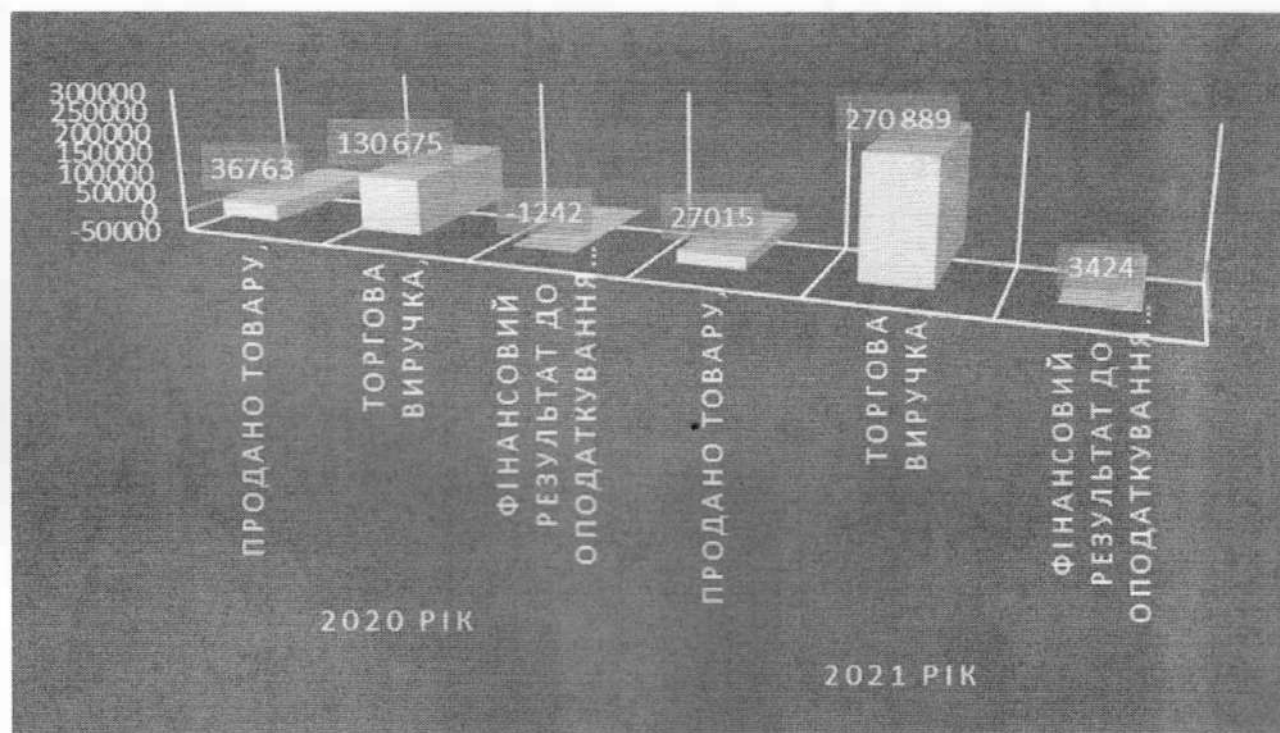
300000
250000
200000
150000
100000
50000
0
-50000

36763
130 675
-1242
27015
270 889
3424

ПРОДАНО ТОВАРУ,
ТОРГОВА ВИРУЧКА,
ФІНАНСОВИЙ РЕЗУЛЬТАТ ДО ОПОДАТКУВАННЯ...
ПРОДАНО ТОВАРУ,
ТОРГОВА ВИРУЧКА
ФІНАНСОВИЙ РЕЗУЛЬТАТ ДО ОПОДАТКУВАННЯ...

2020 РІК
2021 РІК